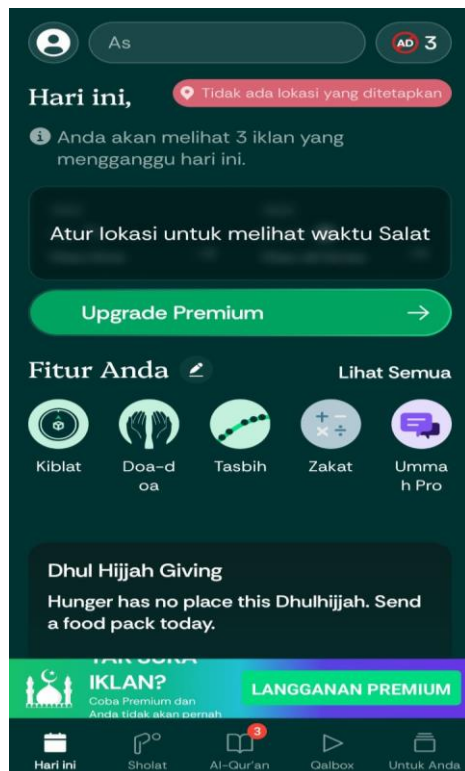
As

AD 3

Hari ini,

Tidak ada lokasi yang ditetapkan

Anda akan melihat 3 iklan yang mengganggu hari ini.

Atur lokasi untuk melihat waktu Salat

Upgrade Premium

Fitur Anda

Lihat Semua

Kiblat

Doa-doa

Tasbih

Zakat

Ummah Pro

Dhul Hijjah Giving

Hunger has no place this Dhulhijjah. Send a food pack today.

TAK SUKA IKLAN?

Coba Premium dan Anda tidak akan pernah

LANGGANAN PREMIUM

Hari ini

Sholat

3

Al-Qur'an

Qalbox

Untuk Anda